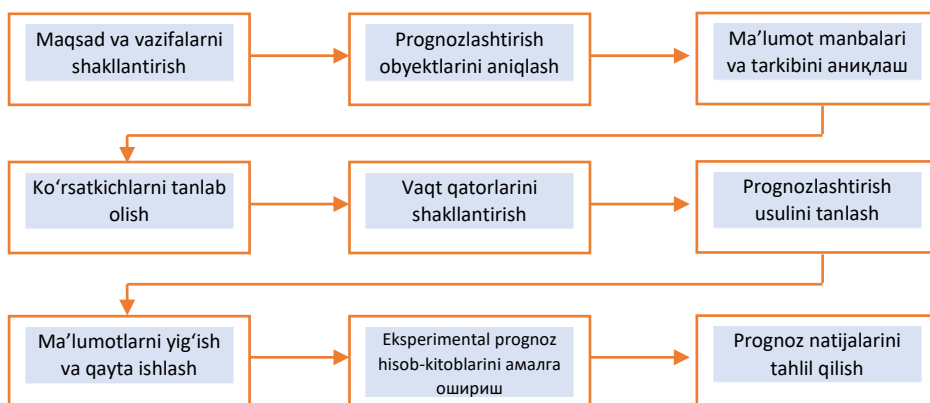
Maqsad va vazifalarni shakllantirish

Prognozlashtirish obyektlarini aniqlash

Ma'lumot manbalari va tarkibini аниқлаш

Koʻrsatkichlarni tanlab olish

Vaqt qatorlarini shakllantirish

Prognozlashtirish usulini tanlash

Ma'lumotlarni yigʻish va qayta ishlash

Eksperimental prognoz hisob-kitoblarini амалга ошириш

Prognoz natijalarini tahlil qilish